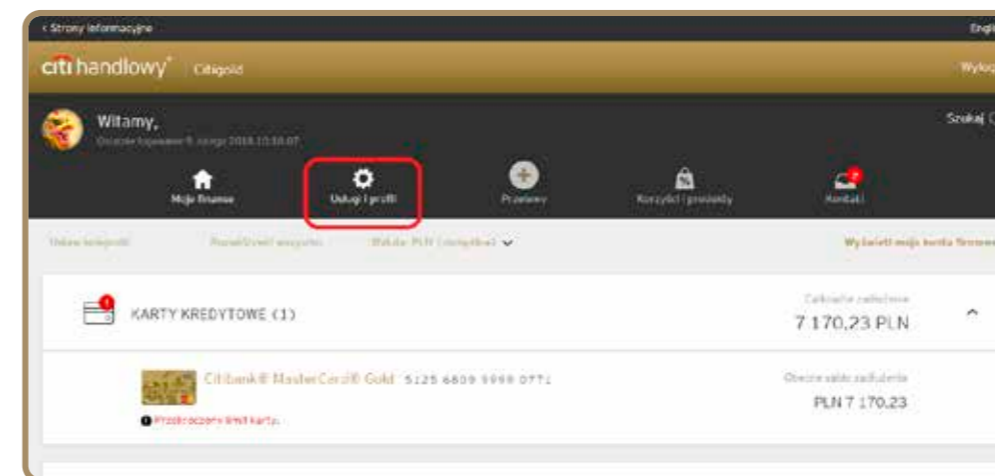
< Strony informacyjne

Engli

citi handlowy® Citigold

Wylog

Witamy,

Ostatnie logowanie 9 lutego 2018 13:18:07

Szukaj

Moje finanse

Usługi i profil

Przelewy

Korzyści i produkty

Kontakt

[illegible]

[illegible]

Waluta: PLN (oryginalna)

Wyświetl moje konta firmowe

KARTY KREDYTOWE (1)

Całkowite zadłużenie

7 170,23 PLN

Citibank® MasterCard® Gold 5125 6809 9998 0771

Obecne saldo zadłużenia

PLN 7 170,23

Przekroczony limit karty.